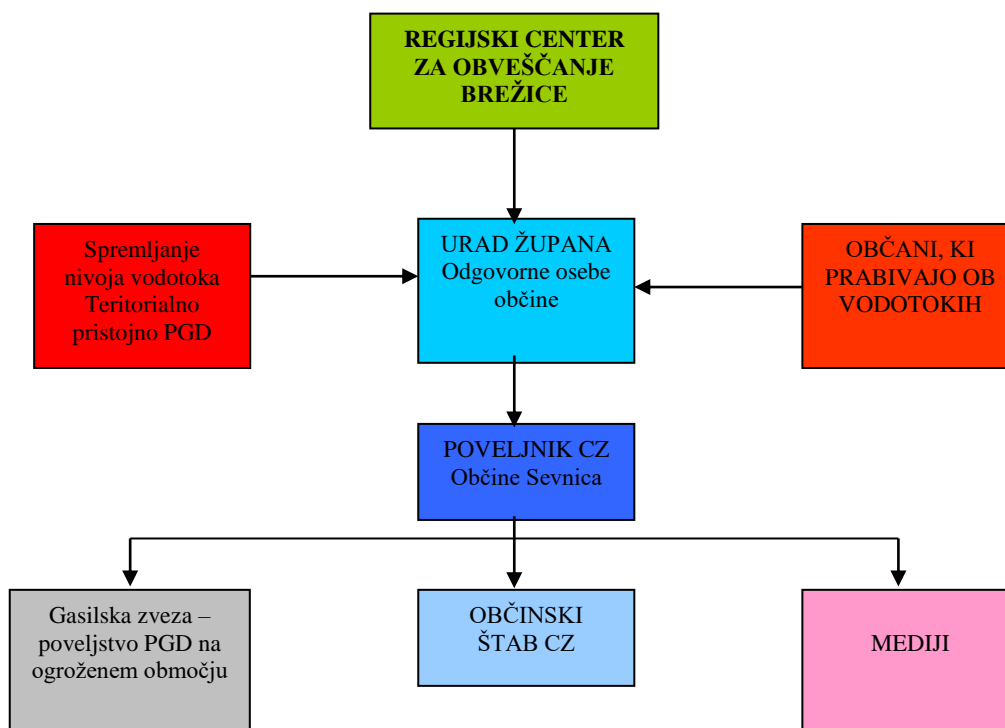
REGIJSKI CENTER ZA OBVEŠČANJE BREŽICE

Spremljanje nivoja vodotoka Teritorialno pristojno PGD

URAD ŽUPANA Odgovorne osebe občine

OBČANI, KI PRABIVAJO OB VODOTOKIH

POVELJNIK CZ Občine Sevnica

Gasilska zveza – poveljstvo PGD na ogroženem območju

OBČINSKI ŠTAB CZ

MEDIJI